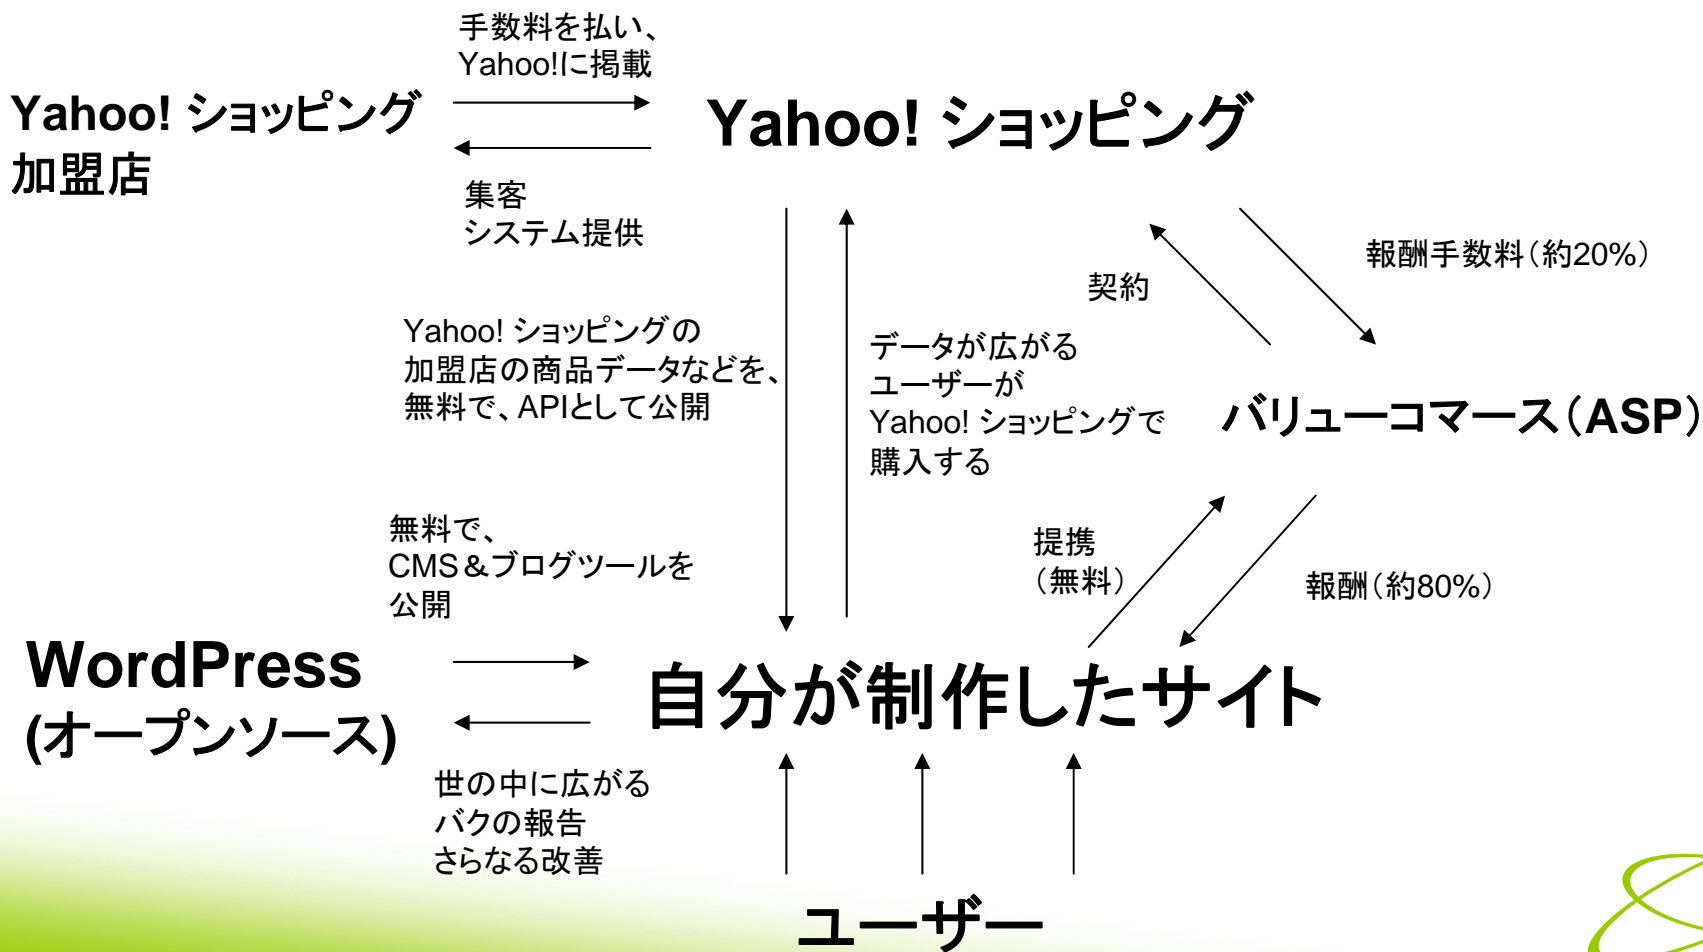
Yahoo! ショッピング加盟店

手数料を払い、
Yahoo!に掲載

集客
システム提供

Yahoo! ショッピング

契約

報酬手数料（約20%）

Yahoo! ショッピングの加盟店の商品データなどを、無料で、APIとして公開

データが広がる
ユーザーが
Yahoo! ショッピングで
購入する

バリューコマース（ASP）

無料で、
CMS＆ブログツールを
公開

提携
（無料）

報酬（約80%）

WordPress
(オープンソース)

自分が制作したサイト

世の中に広がる
バクの報告
さらなる改善

ユーザー